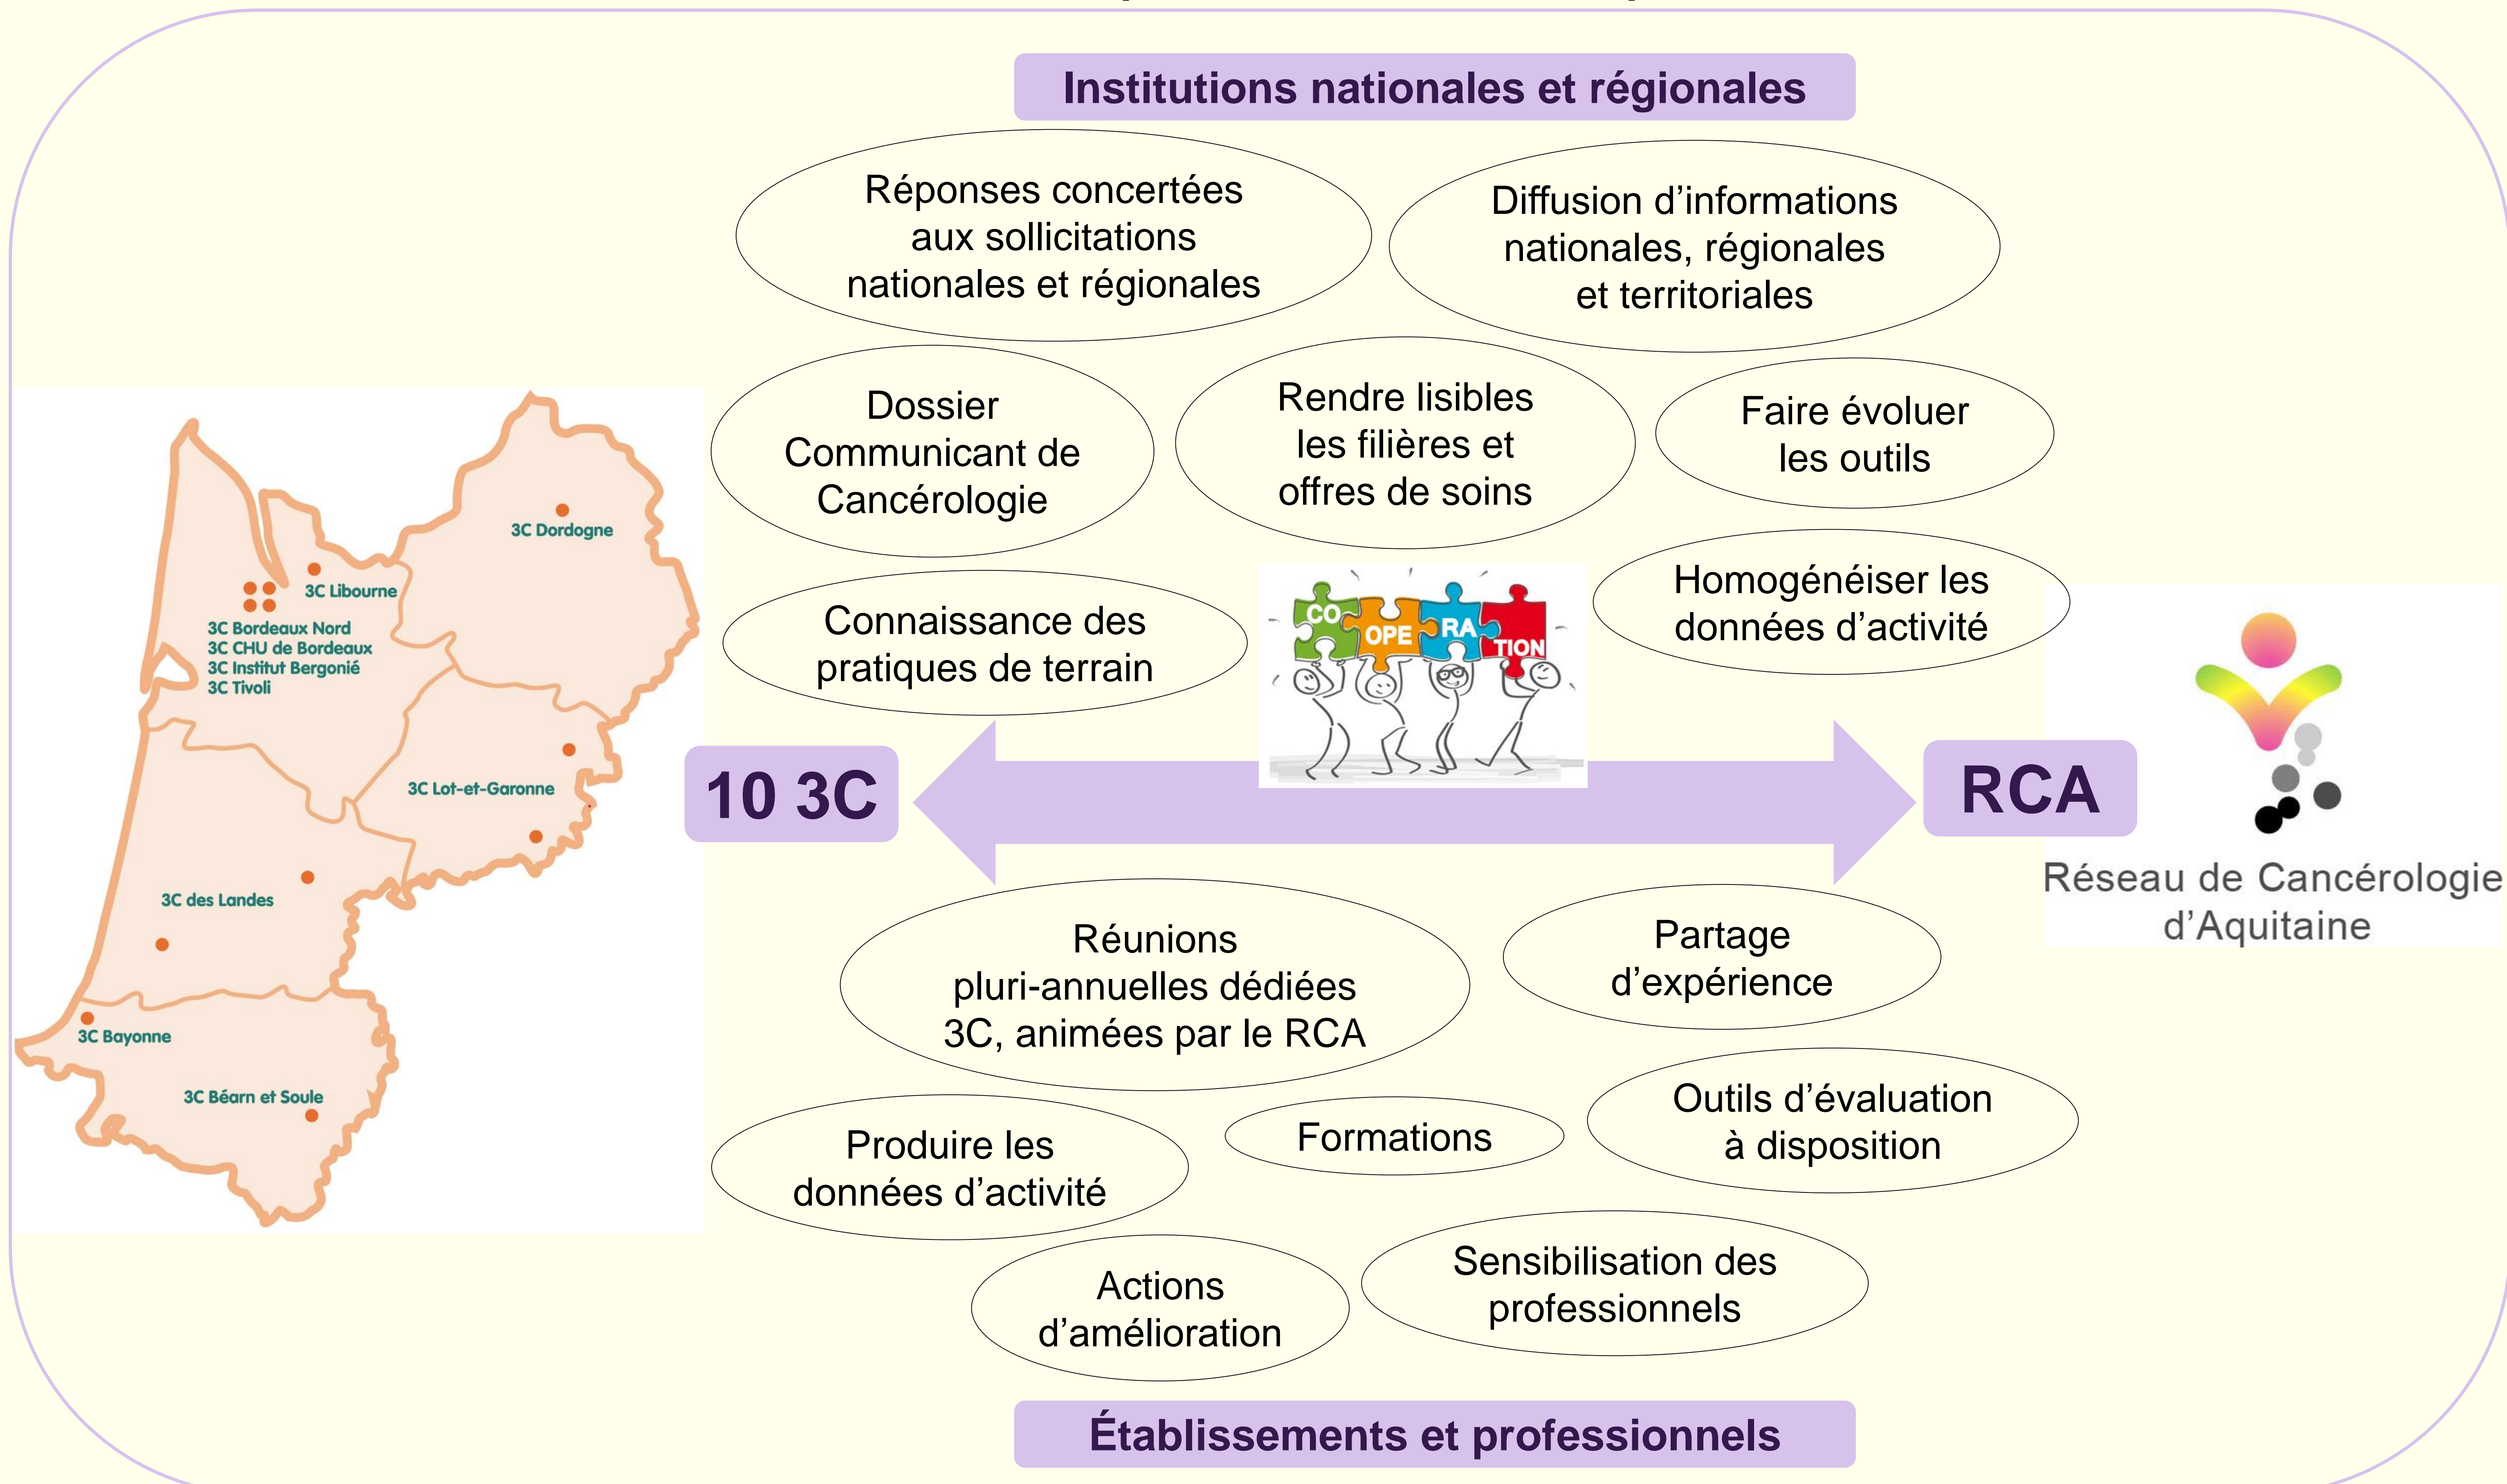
Institutions nationales et régionales

Réponses concertées aux sollicitations nationales et régionales

Diffusion d'informations nationales, régionales et territoriales

3C Dordogne

3C Libourne

3C Bordeaux Nord
3C CHU de Bordeaux
3C Institut Bergonié
3C Tivoli

3C Lot-et-Garonne

3C des Landes

3C Bayonne

3C Béarn et Soule

Dossier Communicant de Cancérologie

Rendre lisibles les filières et offres de soins

Faire évoluer les outils

Connaissance des pratiques de terrain

CO OPE RA TION

Homogénéiser les données d'activité

10 3C

RCA

Réseau de Cancérologie d'Aquitaine

Réunions pluri-annuelles dédiées 3C, animées par le RCA

Partage d'expérience

Produire les données d'activité

Formations

Outils d'évaluation à disposition

Actions d'amélioration

Sensibilisation des professionnels

Établissements et professionnels